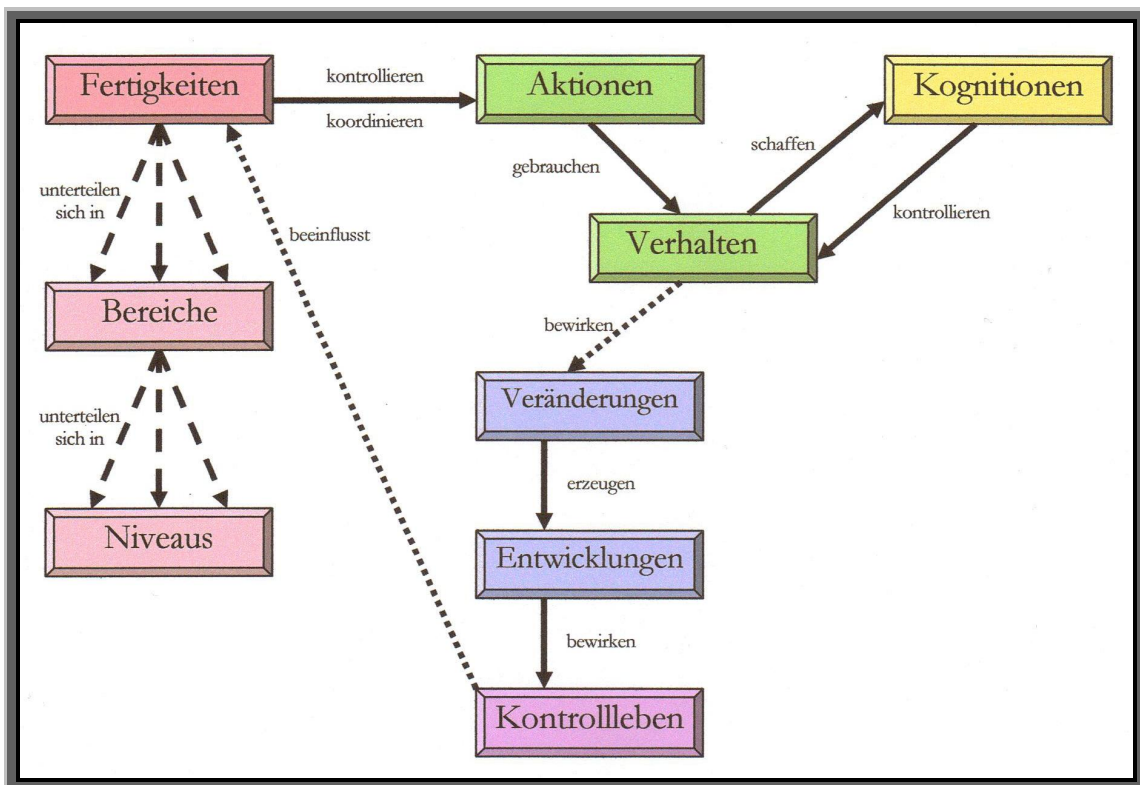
Fertigkeiten

kontrollieren
koordinieren

Aktionen

Kognitionen

schaffen

gebrauchen

kontrollieren

Verhalten

unterteilen sich in

beeinflusst

Bereiche

bewirken

Veränderungen

unterteilen sich in

erzeugen

Niveaus

Entwicklungen

bewirken

Kontrollleben